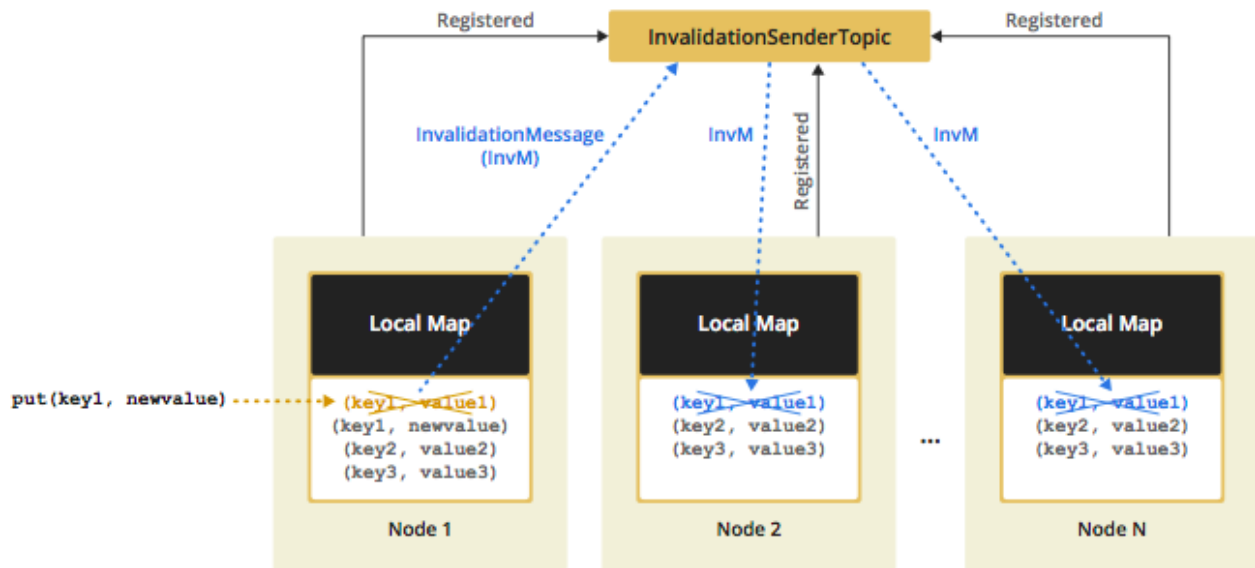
Registered

InvalidationSenderTopic

Registered

InvalidationMessage (InvM)

InvM

Registered

InvM

Local Map

put(key1, newvalue)

(key1, value1)
(key1, newvalue)
(key2, value2)
(key3, value3)

Node 1

Local Map

(key1, value1)
(key2, value2)
(key3, value3)

Node 2

...

Local Map

(key1, value1)
(key2, value2)
(key3, value3)

Node N